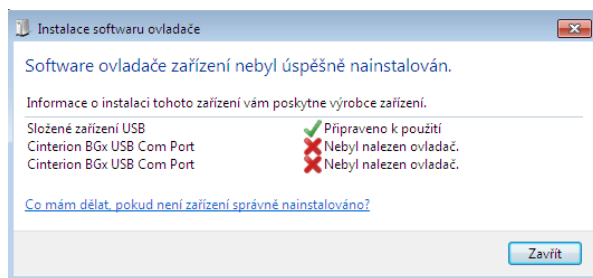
Instalace softwaru ovladače

Software ovladače zařízení nebyl úspěšně nainstalován.

Informace o instalaci tohoto zařízení vám poskytne výrobce zařízení.

| | |
|---|---|
| Složené zařízení USB | Připraveno k použití |
| Cinterion BGx USB Com Port | Nebyl nalezen ovladač. |
| Cinterion BGx USB Com Port | Nebyl nalezen ovladač. |

Co mám dělat, pokud není zařízení správně nainstalováno?

Zavřít